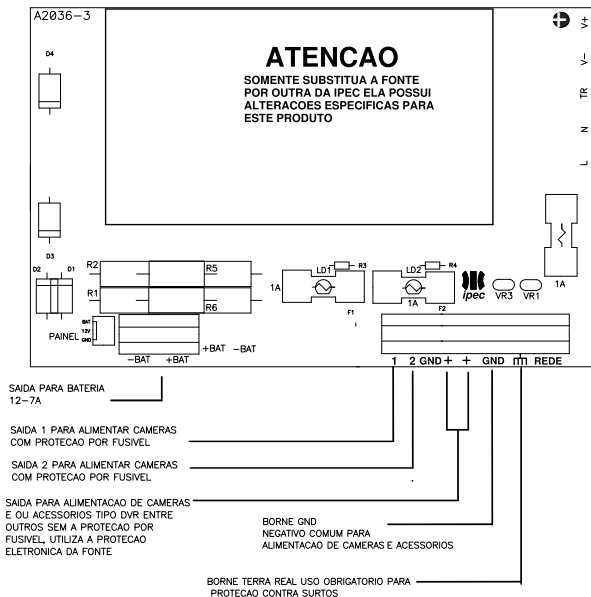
A2036-3

ATENCAO

SOMENTE SUBSTITUA A FONTE POR OUTRA DA IPEC ELA POSSUI ALTERACOES ESPECIFICAS PARA ESTE PRODUTO

V+
V-
TR
N
L

D4
D3
D2 D1
R2 R5
R1 R6
LD1 R3
LD2 R4
1A
F1
1A
F2
ipec
VR3 VR1
1A

BAT
12V
GND
PAINEL
-BAT +BAT +BAT -BAT

1 2 GND + + GND REDE

SAIDA PARA BATERIA 12-7A

SAIDA 1 PARA ALIMENTAR CAMERAS COM PROTECAO POR FUSIVEL

SAIDA 2 PARA ALIMENTAR CAMERAS COM PROTECAO POR FUSIVEL

SAIDA PARA ALIMENTACAO DE CAMERAS E OU ACESSORIOS TIPO DVR ENTRE OUTROS SEM A PROTECAO POR FUSIVEL, UTILIZA A PROTECAO ELETRONICA DA FONTE

BORNE GND
NEGATIVO COMUM PARA ALIMENTACAO DE CAMERAS E ACESSORIOS

BORNE TERRA REAL USO OBRIGATORIO PARA PROTECAO CONTRA SURTOS